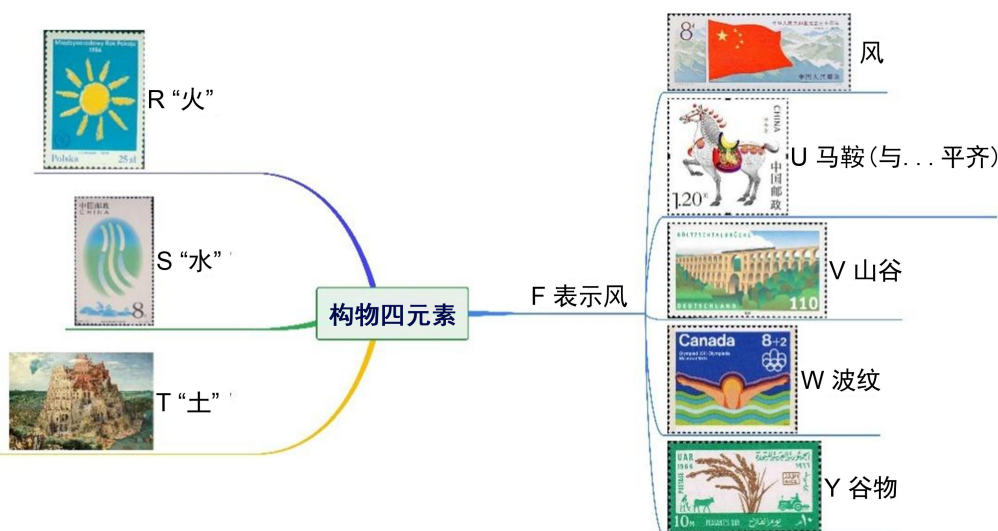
构物四元素

R “火”

Międzynarodowy Rok Pokoju
1986
Polska 25 zł

S “水”

中国邮政
CHINA
8

T “土”

F 表示风

风

8

U 马鞍（与. . . 平齐）

CHINA
中国邮政
1.20

V 山谷

DEUTSCHLAND 110

W 波纹

Canada 8+2

Y 谷物

UAR
10